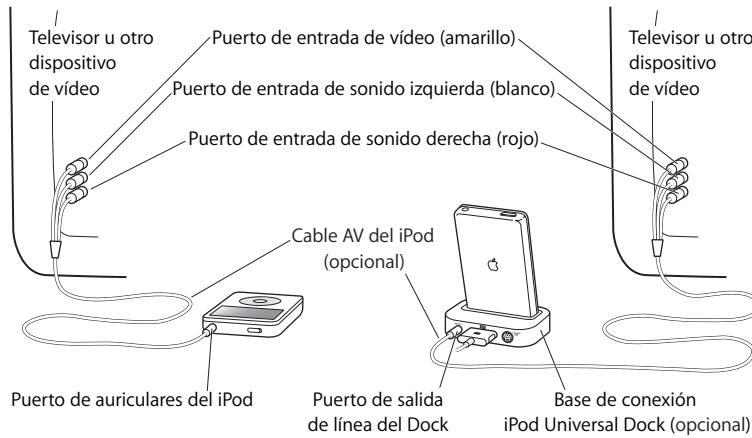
Televisor u otro dispositivo de vídeo

Puerto de entrada de vídeo (amarillo)

Televisor u otro dispositivo de vídeo

Puerto de entrada de sonido izquierda (blanco)

Puerto de entrada de sonido derecha (rojo)

Cable AV del iPod (opcional)

Puerto de auriculares del iPod

Puerto de salida de línea del Dock

Base de conexión iPod Universal Dock (opcional)